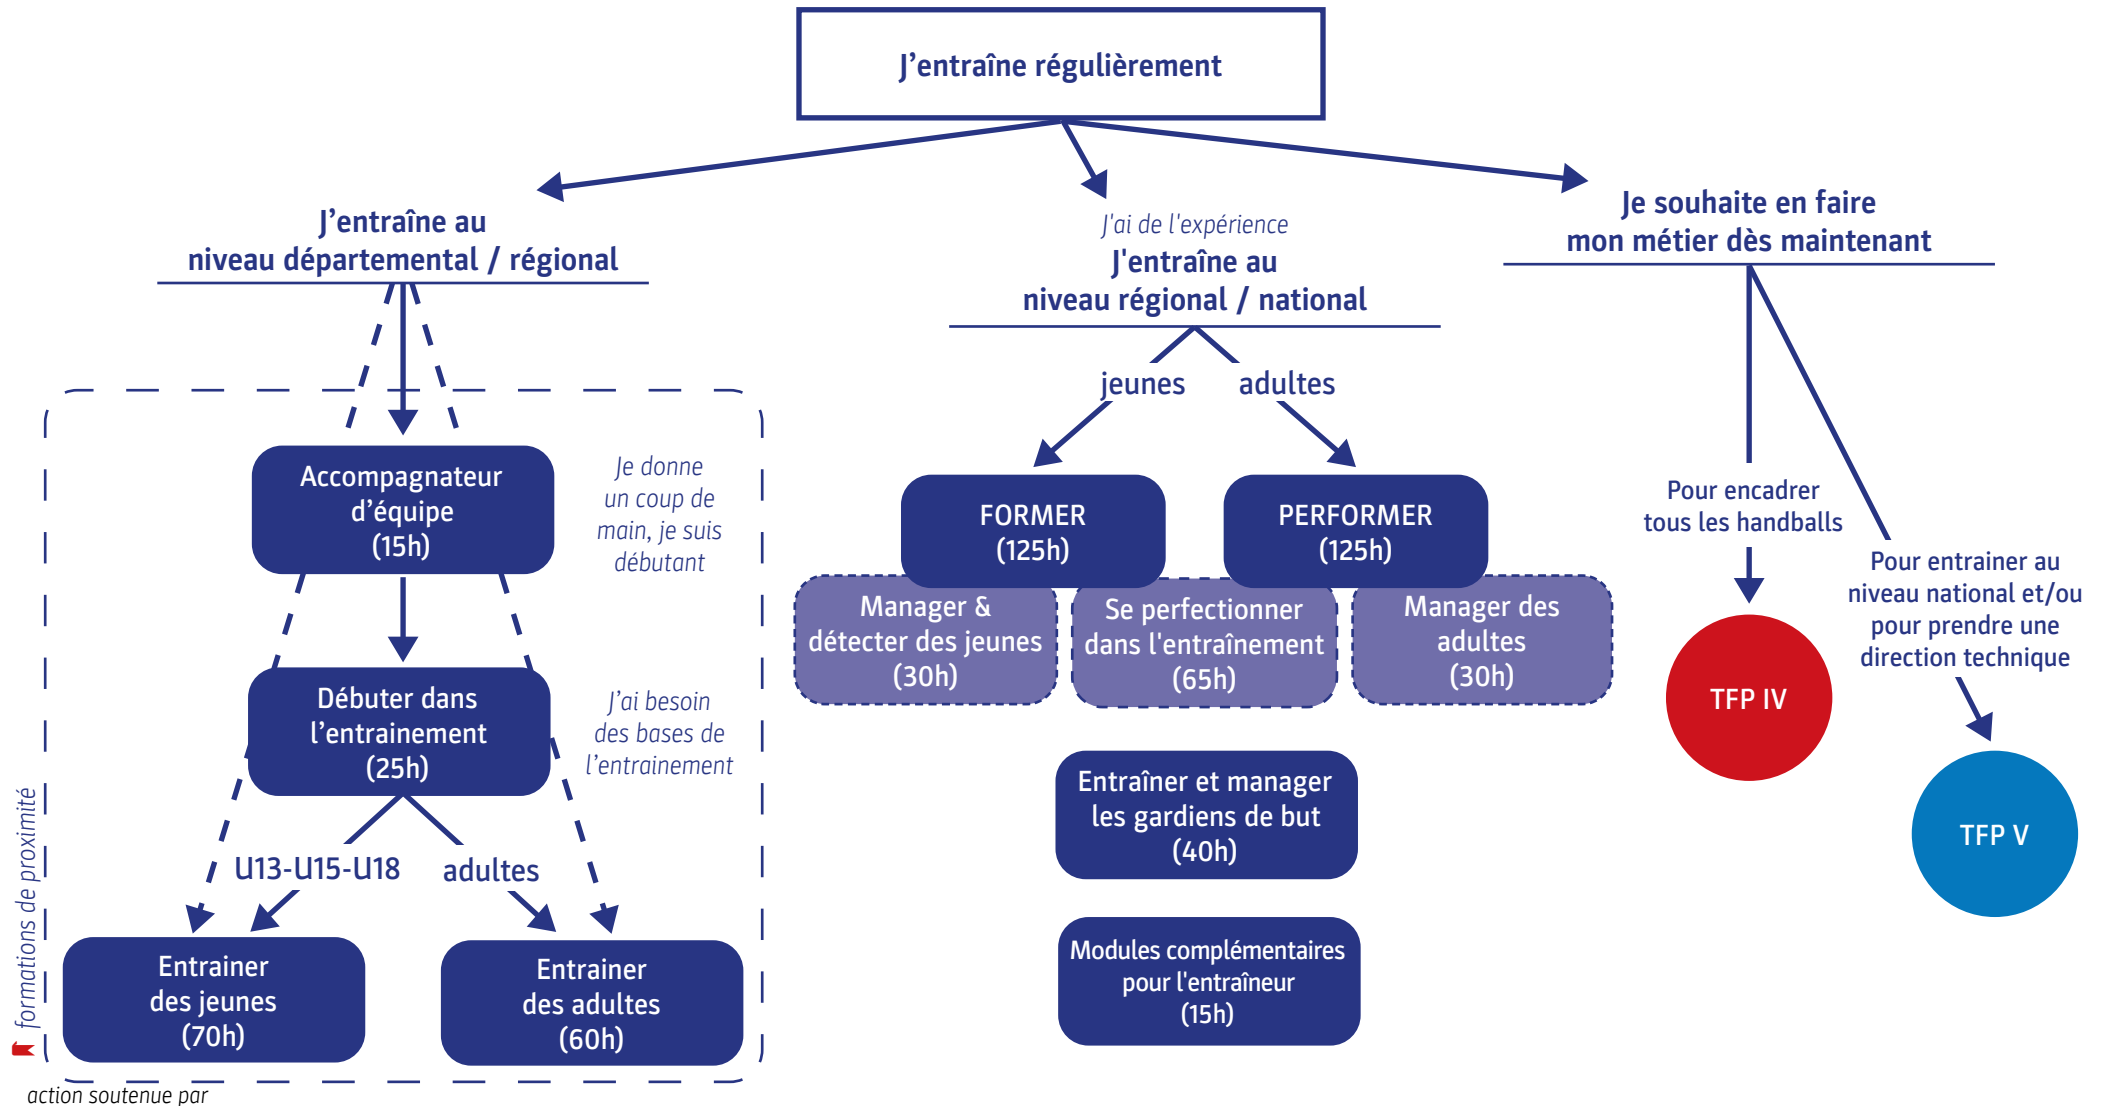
J'entraîne régulièrement

J'entraîne au niveau départemental / régional

Accompagnateur d'équipe (15h)

Je donne un coup de main, je suis débutant

Débuter dans l'entrainement (25h)

J'ai besoin des bases de l'entrainement

U13-U15-U18

adultes

Entrainer des jeunes (70h)

Entrainer des adultes (60h)

formations de proximité

action soutenue par

J'ai de l'expérience
J'entraîne au niveau régional / national

jeunes

adultes

FORMER (125h)

PERFORMER (125h)

Manager & détecter des jeunes (30h)

Se perfectionner dans l'entraînement (65h)

Manager des adultes (30h)

Entraîner et manager les gardiens de but (40h)

Modules complémentaires pour l'entraîneur (15h)

Je souhaite en faire mon métier dès maintenant

Pour encadrer tous les handballs

TFP IV

Pour entrainer au niveau national et/ou pour prendre une direction technique

TFP V